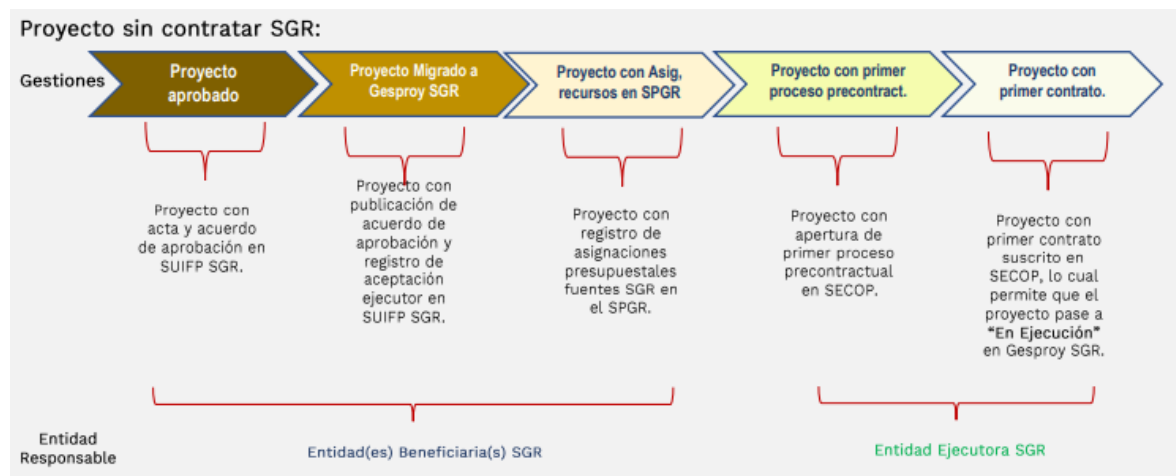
Proyecto sin contratar SGR:

Gestiones

Proyecto aprobado

Proyecto Migrado a Gesproy SGR

Proyecto con Asig, recursos en SPGR

Proyecto con primer proceso precontract.

Proyecto con primer contrato.

Proyecto con acta y acuerdo de aprobación en SUIFP SGR.

Proyecto con publicación de acuerdo de aprobación y registro de aceptación ejecutor en SUIFP SGR.

Proyecto con registro de asignaciones presupuestales fuentes SGR en el SPGR.

Proyecto con apertura de primer proceso precontractual en SECOP.

Proyecto con primer contrato suscrito en SECOP, lo cual permite que el proyecto pase a **"En Ejecución"** en Gesproy SGR.

Entidad Responsable

Entidad(es) Beneficiaria(s) SGR

Entidad Ejecutora SGR